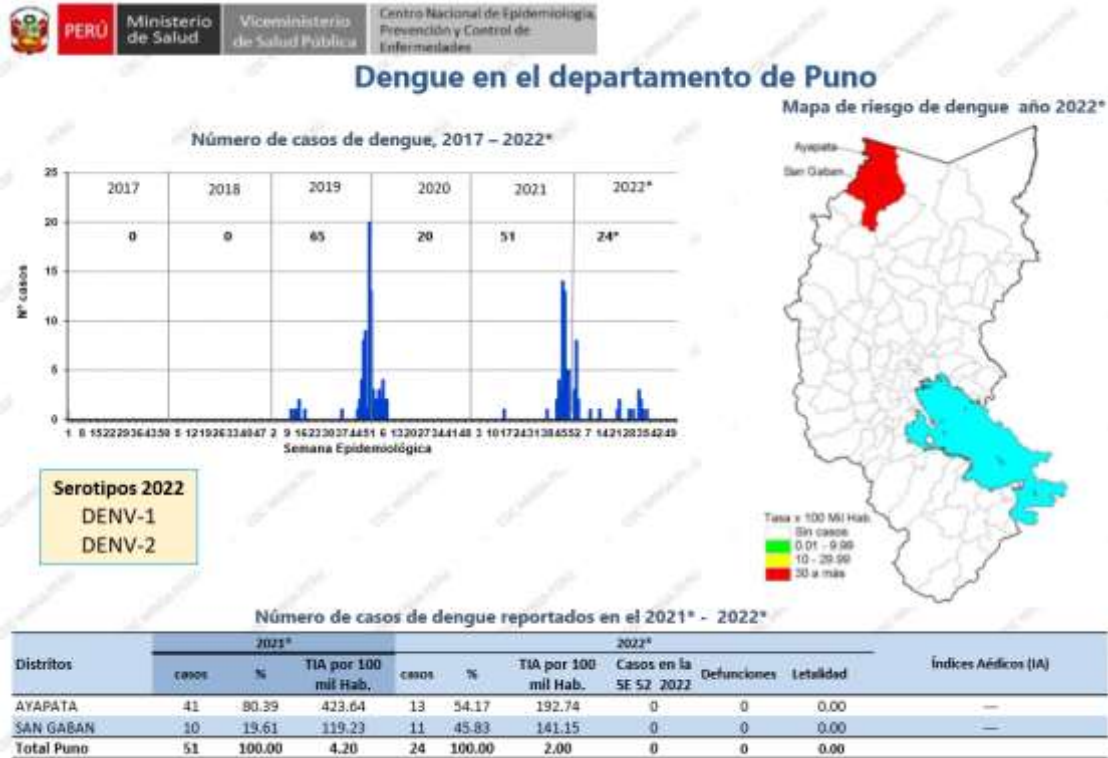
PERÚ Ministerio de Salud Viceministerio de Salud Pública Centro Nacional de Epidemiología, Prevención y Control de Enfermedades

Dengue en el departamento de Puno

Número de casos de dengue, 2017 – 2022*

| 2017 | 2018 | 2019 | 2020 | 2021 | 2022* |
|---|---|---|---|---|---|
| 0 | 0 | 65 | 20 | 51 | 24* |

25
20
15
10
5
0

N° casos

1 8 15222936435 0 5 12192633404 7 2 9 16233037445 1 6 13202734414 8 3 10172431384552 7 14212835424 9

Semana Epidemiológica

Mapa de riesgo de dengue año 2022*

Ayapata
San Gaban

Tasa x 100 Mil Hab.
Sin casos
0.01 - 9.99
10 - 29.99
30 a más

Serotipos 2022
DENV-1
DENV-2

Número de casos de dengue reportados en el 2021* - 2022*

| Distritos | 2021* casos | % | TIA por 100 mil Hab. | 2022* casos | % | TIA por 100 mil Hab. | Casos en la SE 52 2022 | Defunciones | Letalidad | Índices Aédicos (IA) |
|---|---|---|---|---|---|---|---|---|---|---|
| AYAPATA | 41 | 80.39 | 423.64 | 13 | 54.17 | 192.74 | 0 | 0 | 0.00 | — |
| SAN GABAN | 10 | 19.61 | 119.23 | 11 | 45.83 | 141.15 | 0 | 0 | 0.00 | — |
| Total Puno | 51 | 100.00 | 4.20 | 24 | 100.00 | 2.00 | 0 | 0 | 0.00 | |